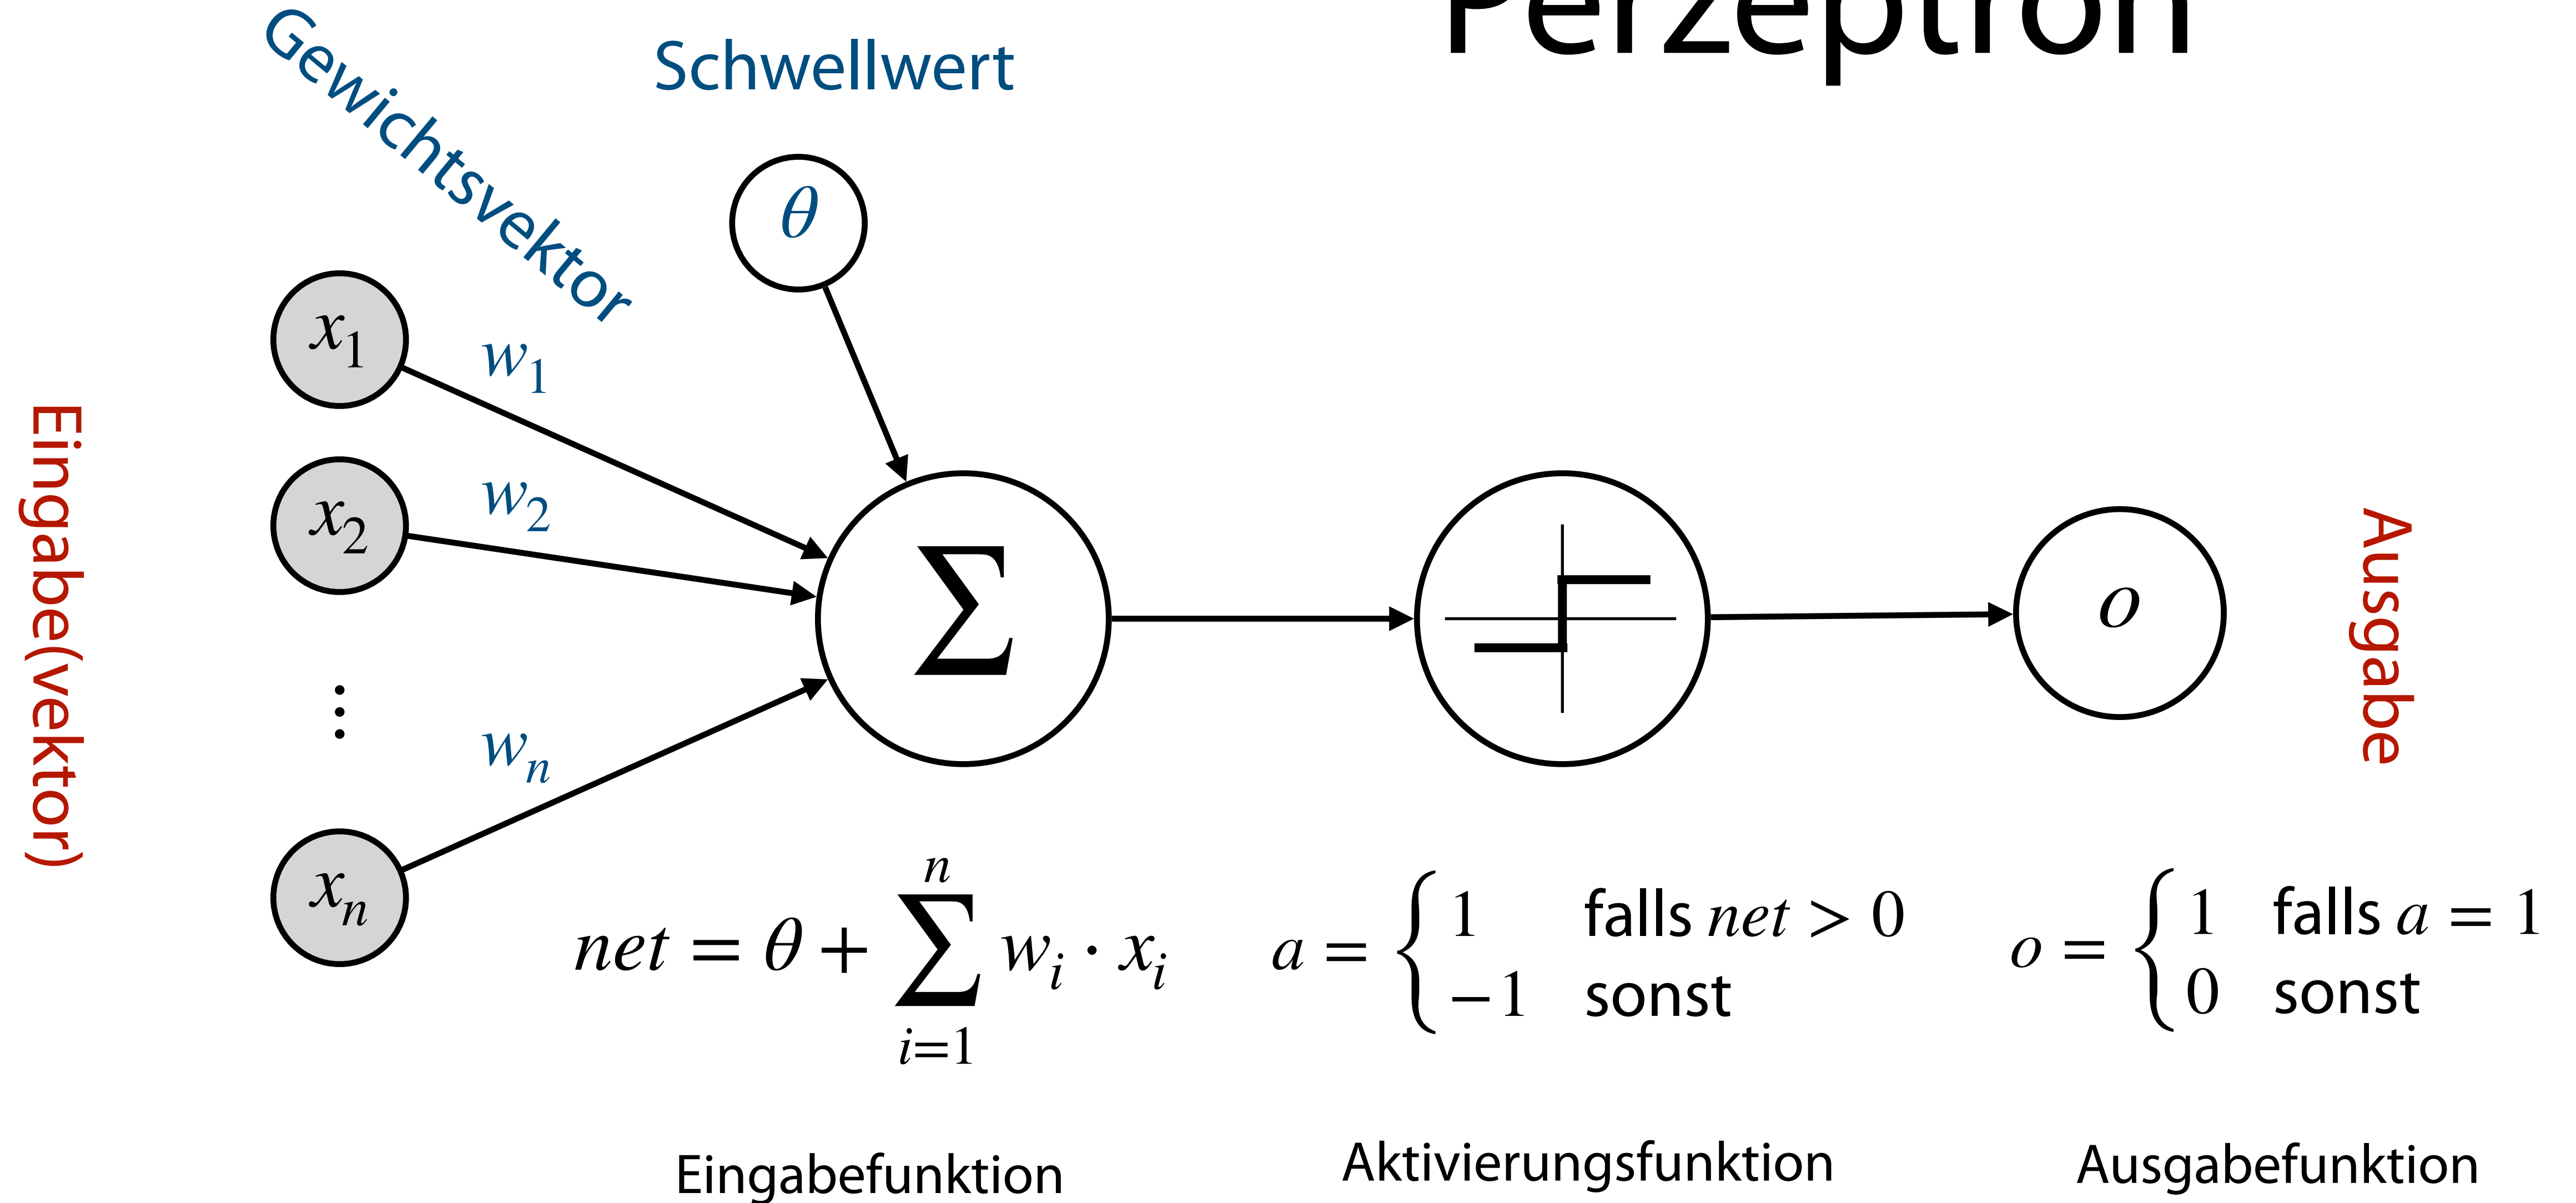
Perzeptron

Gewichtsvektor

Schwellwert

$\theta$

Eingabe(vektor)

$x_1$

$x_2$

$\vdots$

$x_n$

$w_1$

$w_2$

$w_n$

$\Sigma$

$o$

Ausgabe

$net = \theta + \sum_{i=1}^{n} w_i \cdot x_i$

$a = \begin{cases} 1 & \text{falls } net > 0 \\ -1 & \text{sonst} \end{cases}$

$o = \begin{cases} 1 & \text{falls } a = 1 \\ 0 & \text{sonst} \end{cases}$

Eingabefunktion

Aktivierungsfunktion

Ausgabefunktion